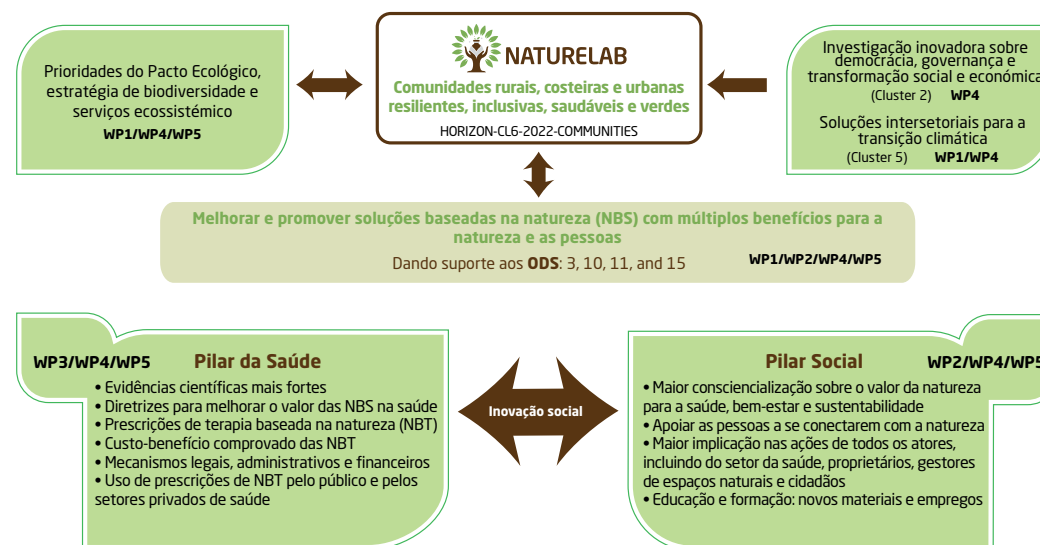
Prioridades do Pacto Ecológico, estratégia de biodiversidade e serviços ecossistémico
WP1/WP4/WP5

NATURELAB
Comunidades rurais, costeiras e urbanas resilientes, inclusivas, saudáveis e verdes
HORIZON-CL6-2022-COMMUNITIES

Investigação inovadora sobre democrácia, governança e transformação social e económica
(Cluster 2) WP4
Soluções intersetoriais para a transição climática
(Cluster 5) WP1/WP4

Melhorar e promover soluções baseadas na natureza (NBS) com múltiplos benefícios para a natureza e as pessoas
Dando suporte aos ODS: 3, 10, 11, and 15
WP1/WP2/WP4/WP5

WP3/WP4/WP5 Pilar da Saúde
• Evidências científicas mais fortes
• Diretrizes para melhorar o valor das NBS na saúde
• Prescrições de terapia baseada na natureza (NBT)
• Custo-benefício comprovado das NBT
• Mecanismos legais, administrativos e financeiros
• Uso de prescrições de NBT pelo público e pelos setores privados de saúde

Inovação social

Pilar Social WP2/WP4/WP5
• Maior consciencialização sobre o valor da natureza para a saúde, bem-estar e sustentabilidade
• Apoiar as pessoas a se conectarem com a natureza
• Maior implicação nas ações de todos os atores, incluindo do setor da saúde, proprietários, gestores de espaços naturais e cidadãos
• Educação e formação: novos materiais e empregos